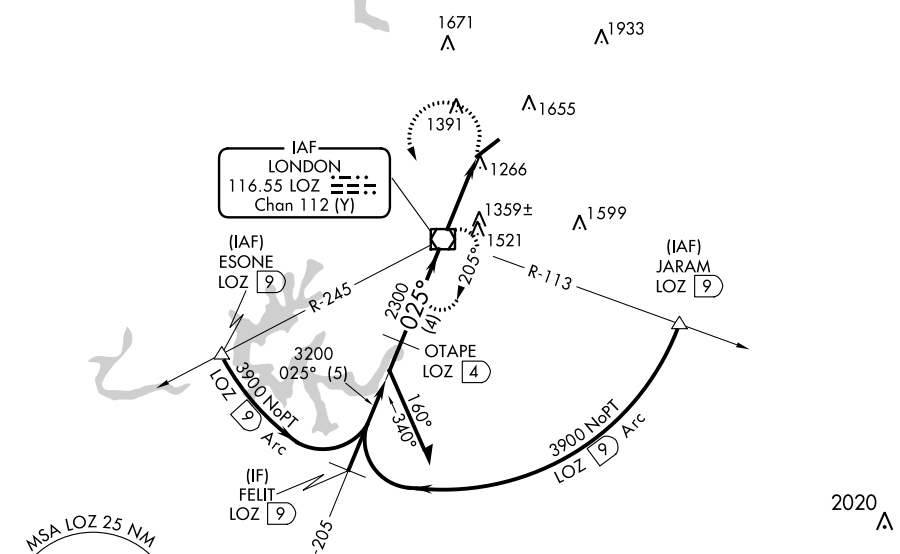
1671
1933
1391
1655
IAF
LONDON
116.55 LOZ
Chan 112 (Y)
1266
1359±
1599
1521
(IAF)
ESONE
LOZ 9
R-245
2300
025°
(4)
205°
R-113
(IAF)
JARAM
LOZ 9
3200
025° (5)
OTAPE
LOZ 4
3900 NoPT
LOZ 9 Arc
160°
340°
3900 NoPT
LOZ 9 Arc
(IF)
FELIT
LOZ 9
205
MSA LOZ 25 NM
2020